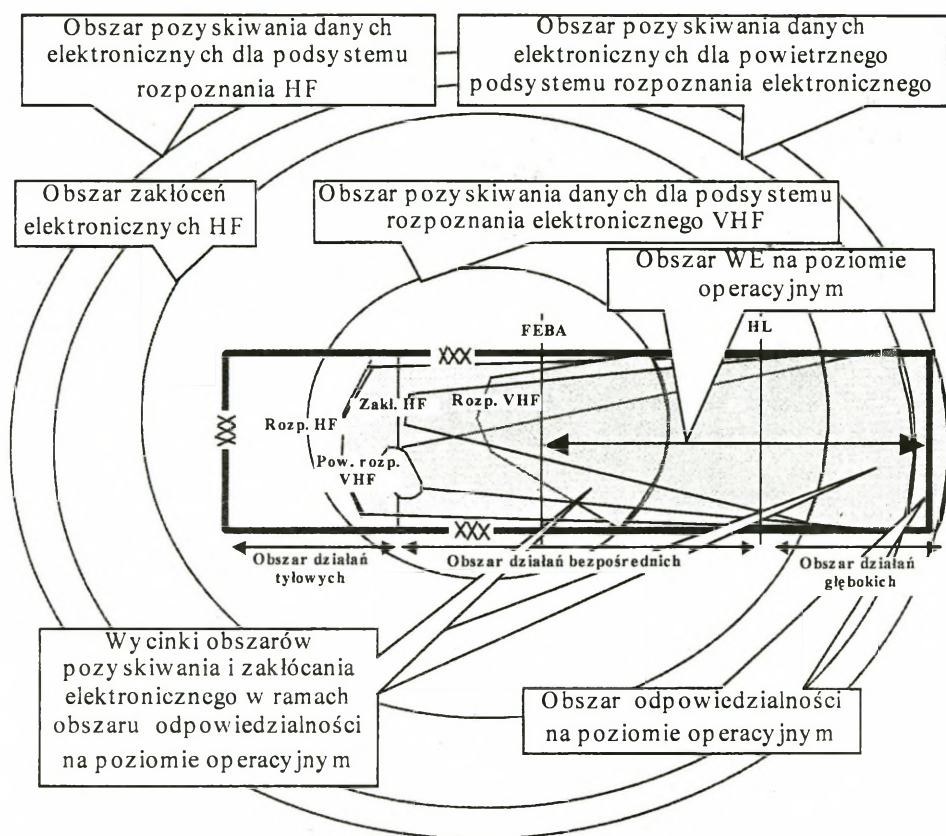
Obszar pozyskiwania danych elektronicznych dla podsystemu rozpoznania HF

Obszar pozyskiwania danych elektronicznych dla powietrznego podsystemu rozpoznania elektronicznego

Obszar zakłóceń elektronicznych HF

Obszar pozyskiwania danych dla podsystemu rozpoznania elektronicznego VHF

Obszar WE na poziomie operacyjnym

FEBA

HL

XXX

XXX

XXX

Zakł. HF

Rozp. VHF

Rozp. HF

Pow. rozp. VHF

Obszar działań tyłowych

Obszar działań bezpośrednich

Obszar działań głębokich

Wycinki obszarów pozyskiwania i zakłócania elektronicznego w ramach obszaru odpowiedzialności na poziomie operacyjnym

Obszar odpowiedzialności na poziomie operacyjnym